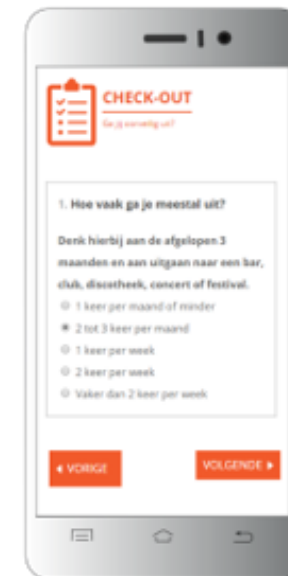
CHECK-OUT

Ga jij verstandig uit?

1. Hoe vaak ga je meestal uit?

Denk hierbij aan de afgelopen 3 maanden en aan uitgaan naar een bar, club, discotheek, concert of festival.

1 keer per maand of minder

2 tot 3 keer per maand

1 keer per week

2 keer per week

Vaker dan 2 keer per week

◂ VORIGE

VOLGENDE ▸